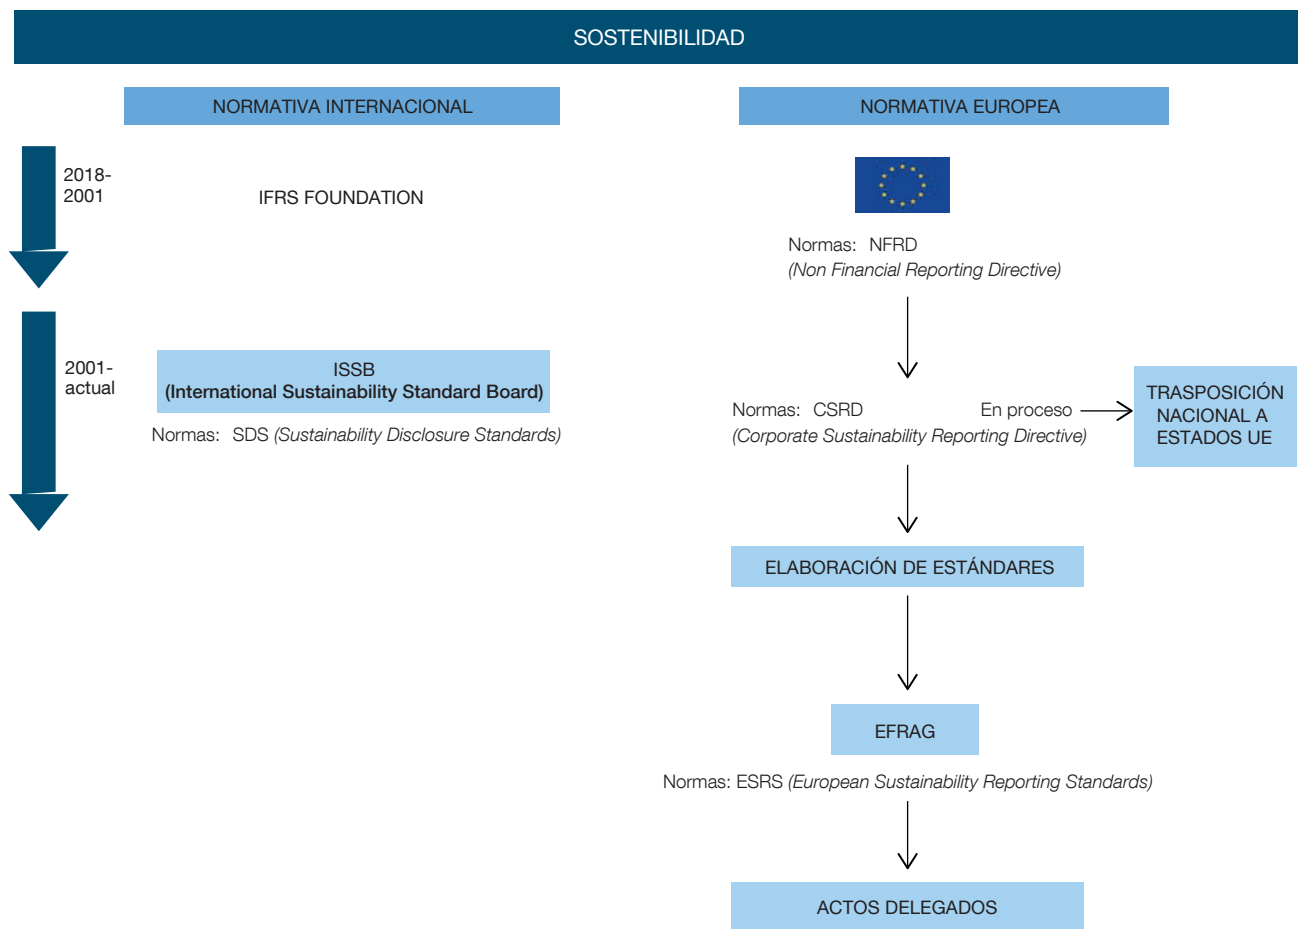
SOSTENIBILIDAD

NORMATIVA INTERNACIONAL

2018-
2001

IFRS FOUNDATION

2001-
actual

ISSB
(International Sustainability Standard Board)

Normas: SDS *(Sustainability Disclosure Standards)*

NORMATIVA EUROPEA

Normas: NFRD
*(Non Financial Reporting Directive)*

Normas: CSRD
*(Corporate Sustainability Reporting Directive)*

En proceso

TRASPOSICIÓN NACIONAL A ESTADOS UE

ELABORACIÓN DE ESTÁNDARES

EFRAG

Normas: ESRS *(European Sustainability Reporting Standards)*

ACTOS DELEGADOS